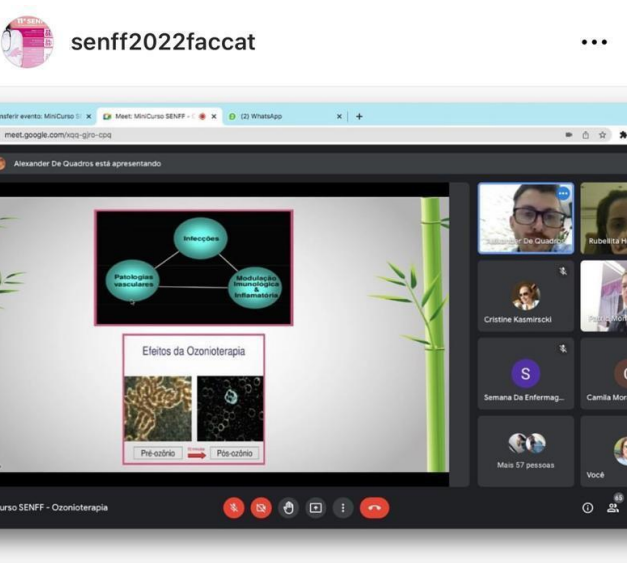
senff2022faccat

nsferir evento: MiniCurso S ×   Meet: MiniCurso SENFF - ×   (2) WhatsApp ×   +

meet.google.com/xqq-gjro-cpq

Alexander De Quadros está apresentando

Infecções

Patologias vasculares

Modulação Imunológica & Inflamatória

Efeitos da Ozonioterapia

Pré-ozônio

Pós-ozônio

Alexander De Quadros

Rubelita H

Cristine Kasmirscki

Paula Mo

S

Semana Da Enfermag...

Camila Mor

Mais 57 pessoas

Você

urso SENFF - Ozonioterapia

65